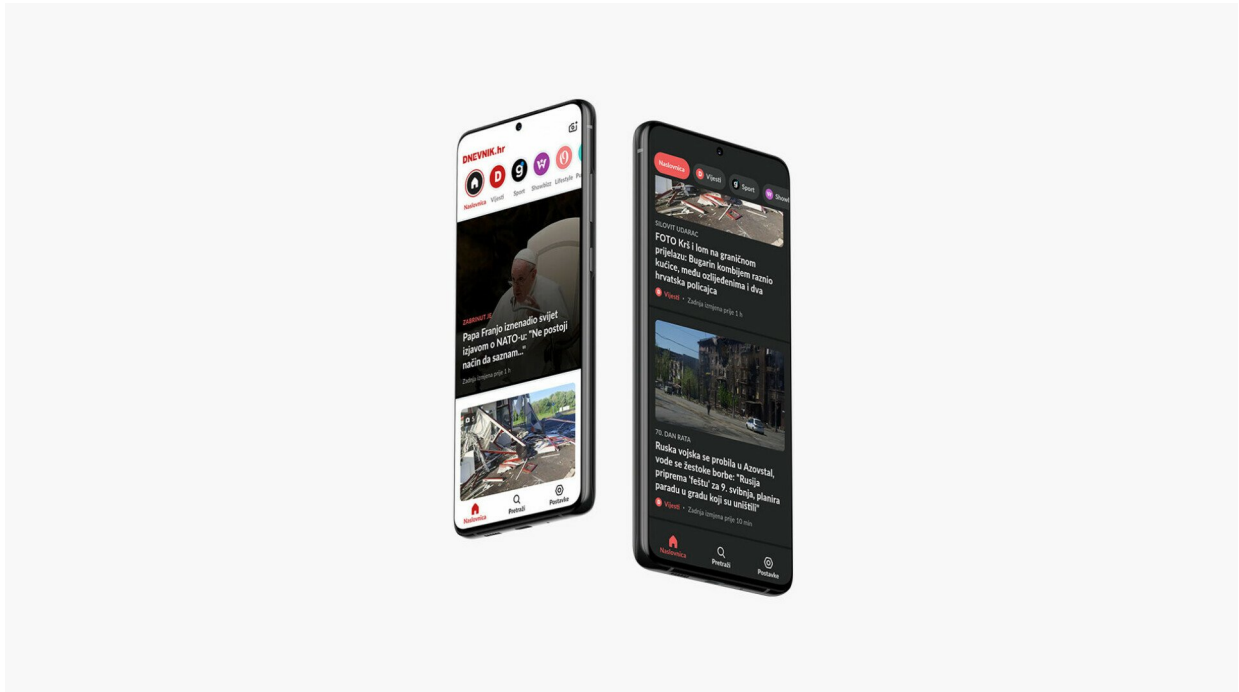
DNEVNIK.hr

Naslovnica Vijesti Sport Showbiz Lifestyle Po

ZABRINUT JE

Papa Franjo iznenadio svijet izjavom o NATO-u: "Ne postoji način da saznam..."

Zadnja izmjena prije 1 h

Naslovnica Pretraži Postavke

Naslovnica Vijesti Sport Showl

SILOVIT UDARAC

FOTO Krš i lom na graničnom prijelazu: Bugarin kombijem raznio kućice, među ozlijeđenima i dva hrvatska policajca

Vijesti • Zadnja izmjena prije 1 h

70. DAN RATA

Ruska vojska se probila u Azovstal, vode se žestoke borbe: "Rusija priprema 'feštu' za 9. svibnja, planira paradu u gradu koji su uništili"

Vijesti • Zadnja izmjena prije 10 min

Naslovnica Pretraži Postavke